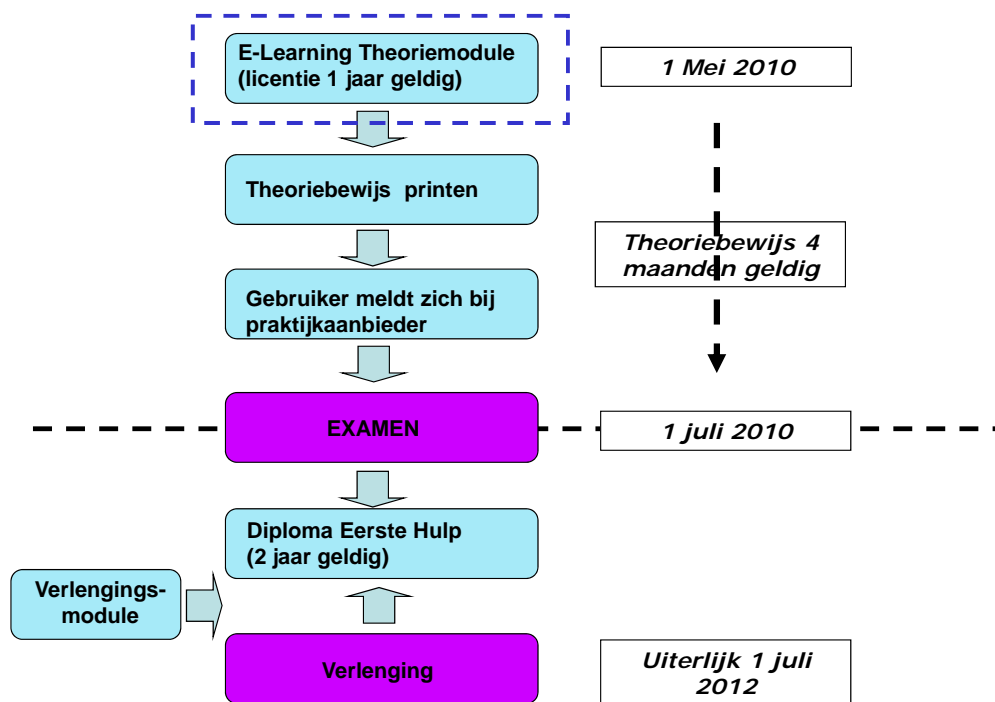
E-Learning Theoriemodule (licentie 1 jaar geldig)

1 Mei 2010

Theoriebewijs printen

Theoriebewijs 4 maanden geldig

Gebruiker meldt zich bij praktijkaanbieder

EXAMEN

1 juli 2010

Diploma Eerste Hulp (2 jaar geldig)

Verlengingsmodule

Verlenging

Uiterlijk 1 juli 2012